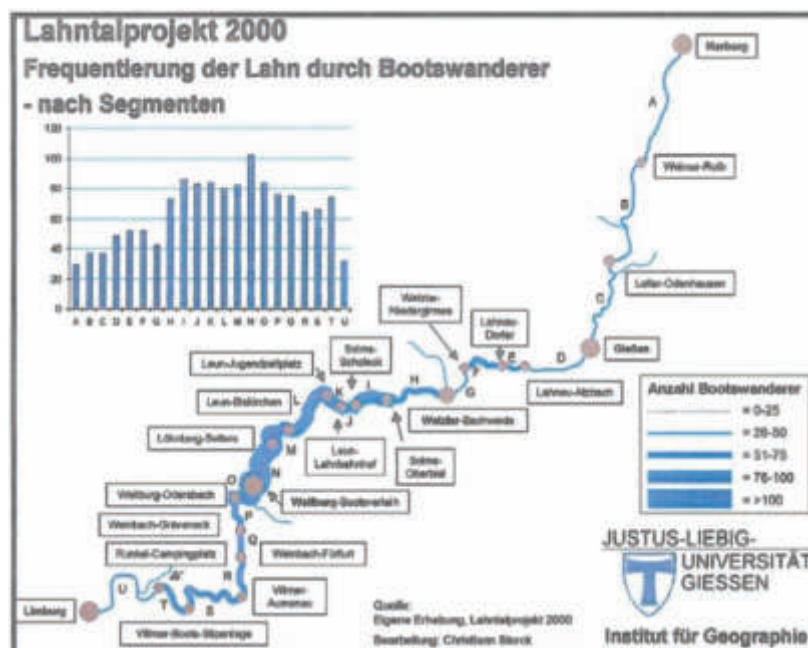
Lahntalprojekt 2000
Frequentierung der Lahn durch Bootswanderer
- nach Segmenten

120
100
80
60
40
20
0
A B C D E F G H I J K L M N O P Q R S T U

Marburg
A
Weimar-Roth
B
Lollar-Odenhausen
C
Gießen
D
Lahnau-Atzbach
Wetzlar-Niedergirmes
Lahnau-Dorlar
E
F
G
H
Wetzlar-Bachweide
Solms-Oberbiel
Solms-Burgsolms
Leun-Lahnbahnhof
Leun-Jugendzeltplatz
Leun-Biskirchen
Löhnberg-Selters
I
J
K
L
M
N
O
Weilburg-Odersbach
Weilburg-Bootsverleih
P
Weinbach-Gräveneck
Q
Weinbach-Fürfurt
Runkel-Campingplatz
R
Villmar-Aumenau
S
T
U
Limburg
Villmar-Boots-Steganlage

Anzahl Bootswanderer
= 0-25
= 26-50
= 51-75
= 76-100
= >100

JUSTUS-LIEBIG-
UNIVERSITÄT
GIESSEN

Quelle:
Eigene Erhebung, Lahntalprojekt 2000
Bearbeitung: Christian Bierck

Institut für Geographie